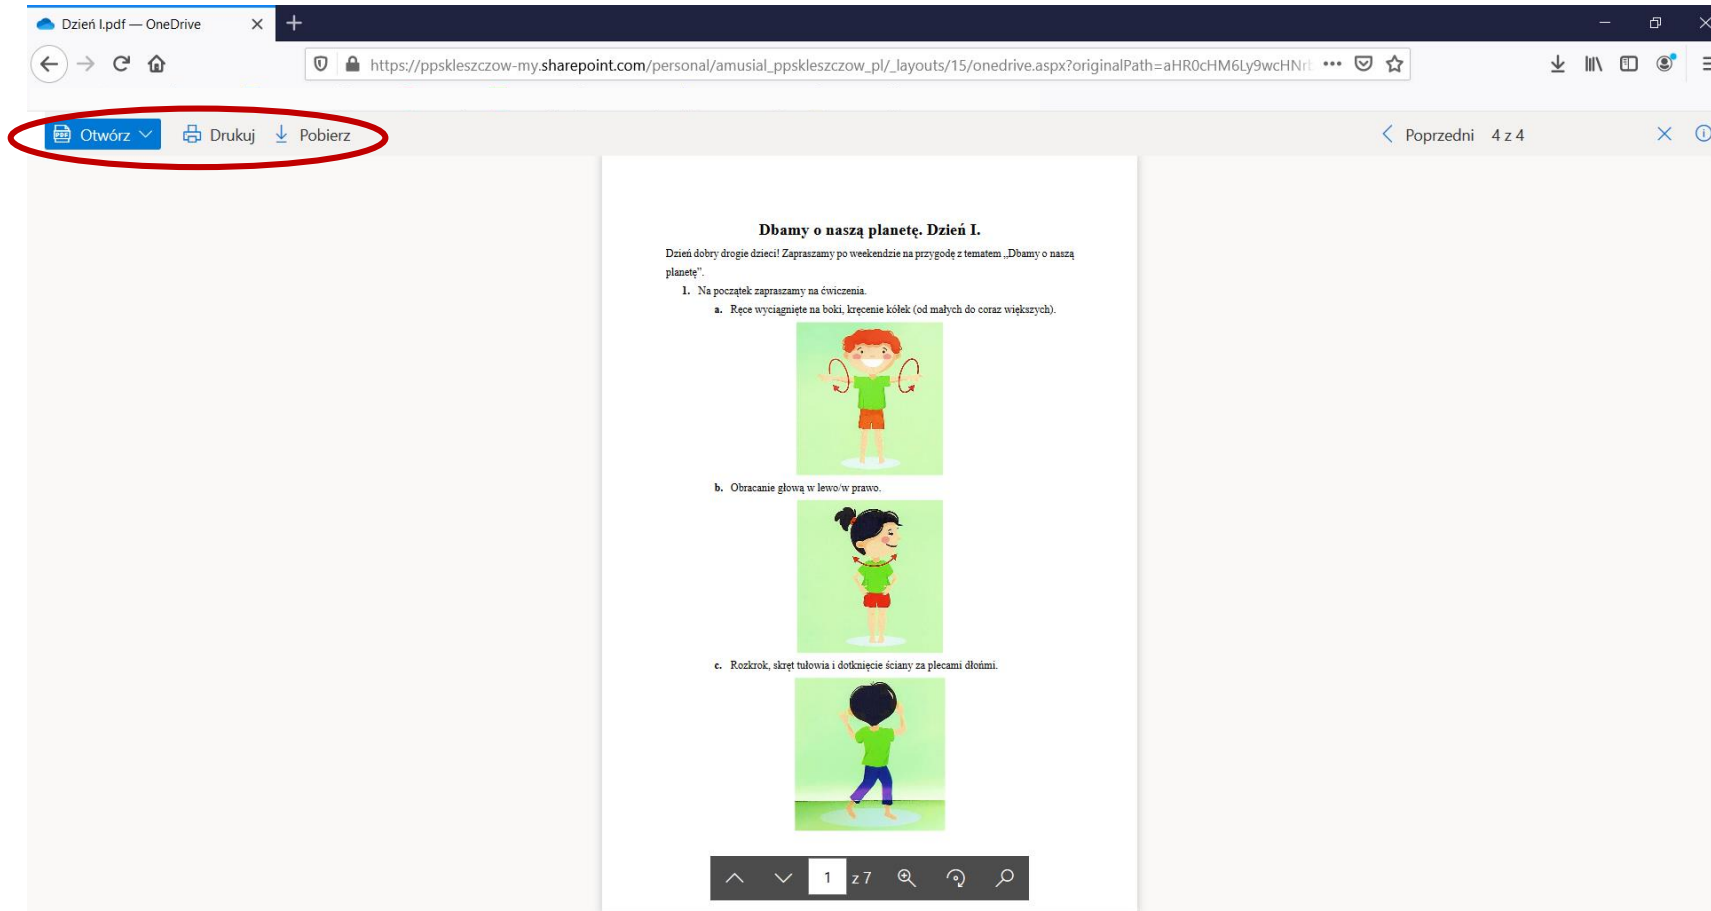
Dzień I.pdf — OneDrive

https://ppskleszczow-my.sharepoint.com/personal/amusial_ppskleszczow_pl/_layouts/15/onedrive.aspx?originalPath=aHR0cHM6Ly9wcHNr

Otwórz Drukuj Pobierz

Poprzedni 4 z 4

Dbamy o naszą planetę. Dzień I.

Dzień dobry drogie dzieci! Zapraszamy po weekendzie na przygodę z tematem „Dbamy o naszą planetę".

1. Na początek zapraszamy na ćwiczenia.

a. Ręce wyciągnięte na boki, kręcenie kółek (od małych do coraz większych).

b. Obracanie głową w lewo/w prawo.

c. Rozkrok, skręt tułowia i dotknięcie ściany za plecami dłońmi.

1 z 7